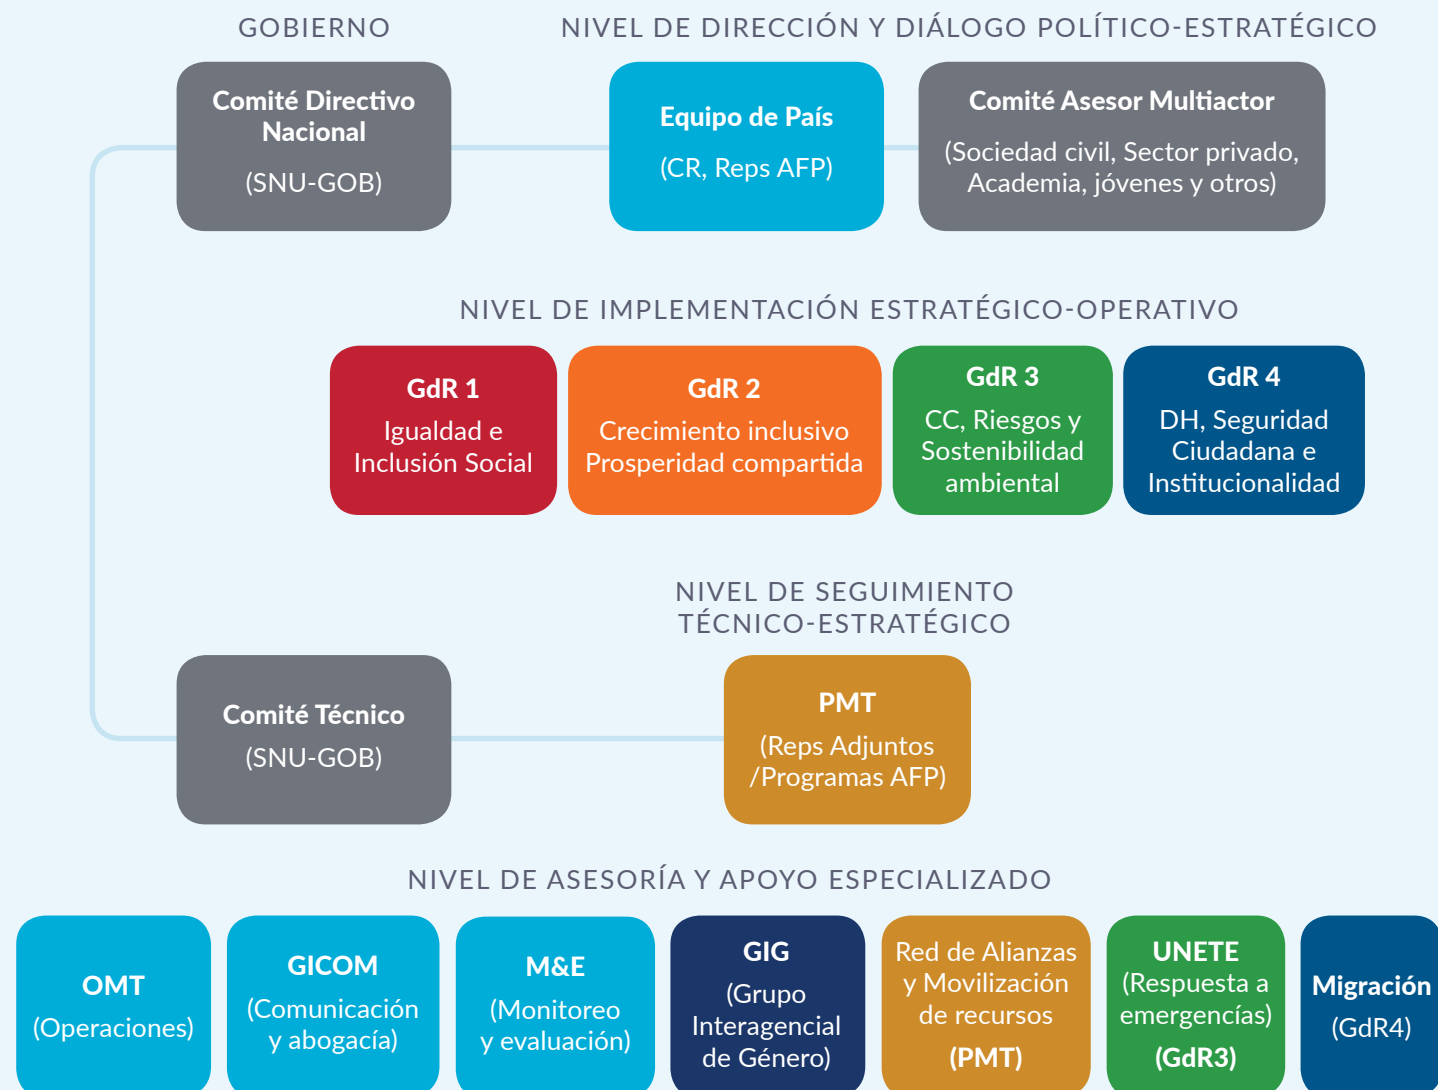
GOBIERNO

NIVEL DE DIRECCIÓN Y DIÁLOGO POLÍTICO-ESTRATÉGICO

Comité Directivo Nacional
(SNU-GOB)

Equipo de País
(CR, Reps AFP)

Comité Asesor Multiactor
(Sociedad civil, Sector privado, Academia, jóvenes y otros)

NIVEL DE IMPLEMENTACIÓN ESTRATÉGICO-OPERATIVO

GdR 1
Igualdad e Inclusión Social

GdR 2
Crecimiento inclusivo Prosperidad compartida

GdR 3
CC, Riesgos y Sostenibilidad ambiental

GdR 4
DH, Seguridad Ciudadana e Institucionalidad

NIVEL DE SEGUIMIENTO TÉCNICO-ESTRATÉGICO

Comité Técnico
(SNU-GOB)

PMT
(Reps Adjuntos /Programas AFP)

NIVEL DE ASESORÍA Y APOYO ESPECIALIZADO

OMT
(Operaciones)

GICOM
(Comunicación y abogacía)

M&E
(Monitoreo y evaluación)

GIG
(Grupo Interagencial de Género)

Red de Alianzas y Movilización de recursos
(PMT)

UNETE
(Respuesta a emergencías)
(GdR3)

Migración
(GdR4)